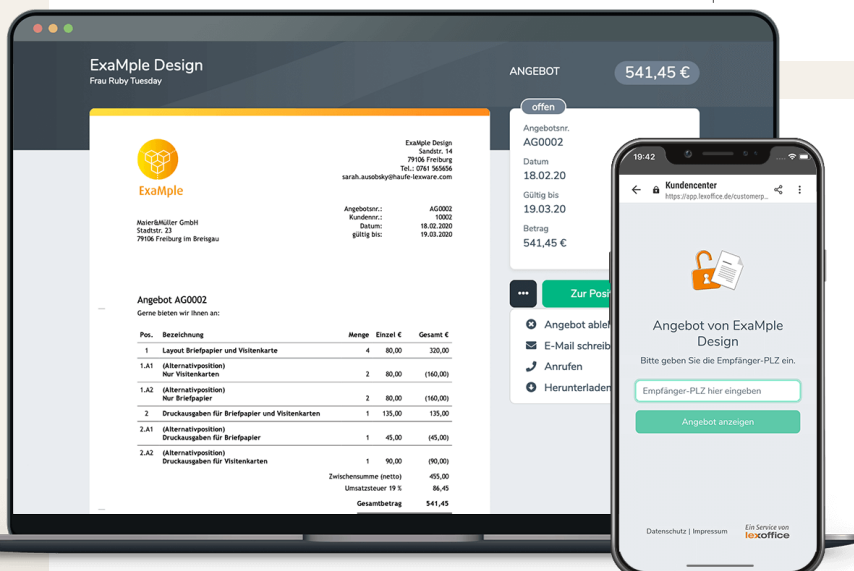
ExaMple Design
Frau Ruby Tuesday

ANGEBOT

541,45 €

ExaMple

ExaMple Design
Sandstr. 14
79106 Freiburg
Tel.: 0761 565656
sarah.ausobsky@haufe-lexware.com

Maier&Müller GmbH
Stadtstr. 23
79106 Freiburg im Breisgau

| | |
|---|---|
| Angebotsnr.: | AG0002 |
| Kundennr.: | 10002 |
| Datum: | 18.02.2020 |
| gültig bis: | 19.03.2020 |

Angebot AG0002
Gerne bieten wir Ihnen an:

| Pos. | Bezeichnung | Menge | Einzel € | Gesamt € |
|---|---|---|---|---|
| 1 | Layout Briefpapier und Visitenkarte | 4 | 80,00 | 320,00 |
| 1.A1 | (Alternativposition) Nur Visitenkarten | 2 | 80,00 | (160,00) |
| 1.A2 | (Alternativposition) Nur Briefpapier | 2 | 80,00 | (160,00) |
| 2 | Druckausgaben für Briefpapier und Visitenkarten | 1 | 135,00 | 135,00 |
| 2.A1 | (Alternativposition) Druckausgaben für Briefpapier | 1 | 45,00 | (45,00) |
| 2.A2 | (Alternativposition) Druckausgaben für Visitenkarten | 1 | 90,00 | (90,00) |
| | Zwischensumme (netto) | | | 455,00 |
| | Umsatzsteuer 19 % | | | 86,45 |
| | Gesamtbetrag | | | 541,45 |

offen
Angebotsnr.
AG0002
Datum
18.02.20
Gültig bis
19.03.20
Betrag
541,45 €

•••
Zur Posi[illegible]
Angebot able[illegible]
E-Mail schreib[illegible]
Anrufen
Herunterladen

19:42
Kundencenter
https://app.lexoffice.de/customerp...

Angebot von ExaMple Design
Bitte geben Sie die Empfänger-PLZ ein.
Empfänger-PLZ hier eingeben
Angebot anzeigen

Datenschutz | Impressum
Ein Service von lexoffice